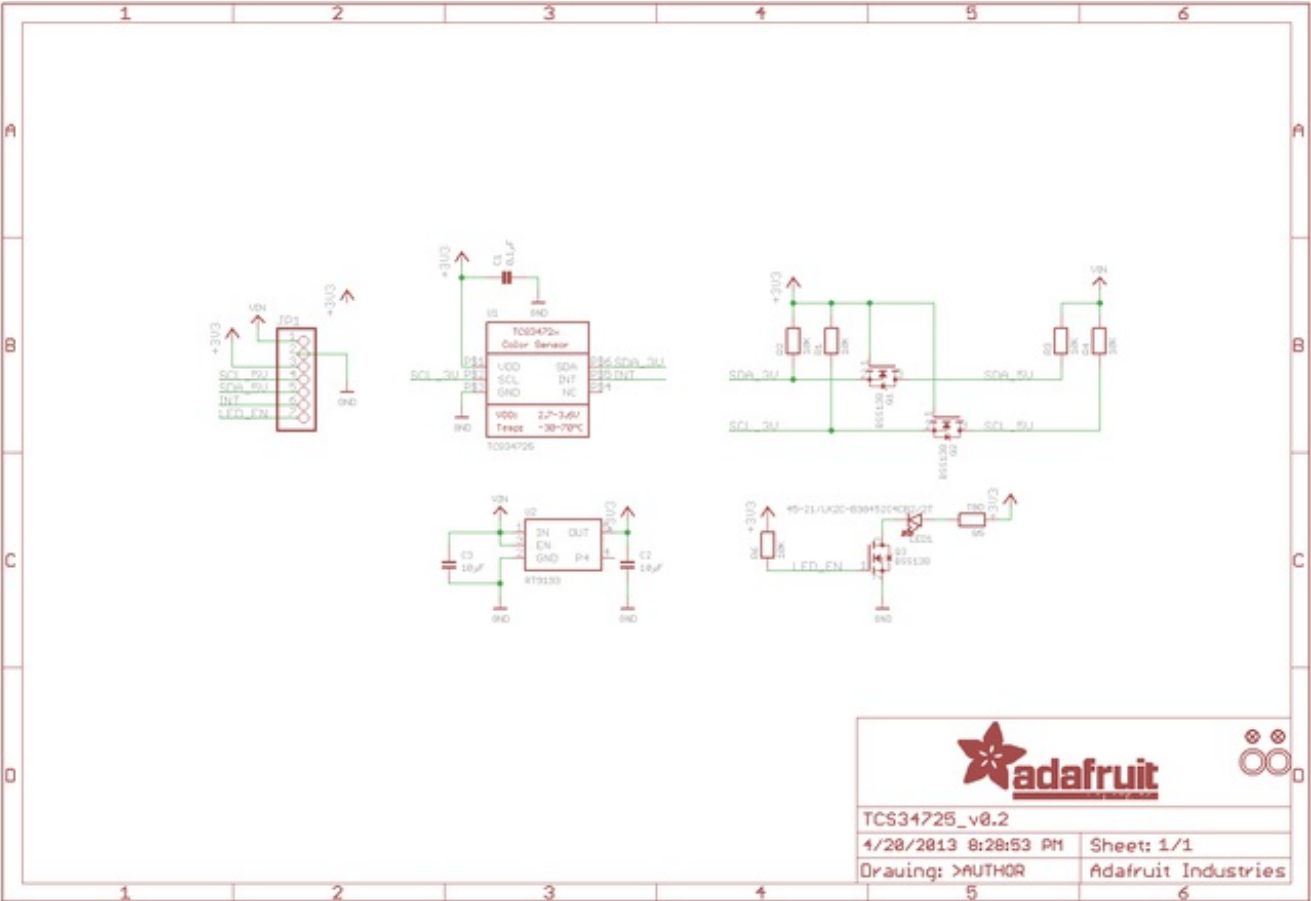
1 2 3 4 5 6

A

B

C

D

+3V3
VIN
JP1
+3V3
SCL_5V
SDA_5V
INT
LED_EN
GND

+3V3
C1
0.1uF
GND
U1
TCS3472x
Color Sensor
VDD
SCL
GND
SDA
INT
NC
SCL_3V
SDA_3V
INT
VDD: 2.7-3.6V
Temp: -30-70°C
GND
TCS34725

+3V3
VIN
SDA_3V
SDA_5V
SCL_3V
SCL_5V
BSS138
BSS138

VIN
U2
IN
EN
GND
OUT
P4
+3V3
C3
10uF
C2
10uF
RT9193
GND
GND

+3V3
45-21/LK2C-B38452C4CB2/2T
LED1
+3V3
LED_EN
Q3
BSS138
GND

adafruit
TCS34725_v0.2
4/20/2013 8:28:53 PM
Sheet: 1/1
Drawing: >AUTHOR
Adafruit Industries

1 2 3 4 5 6